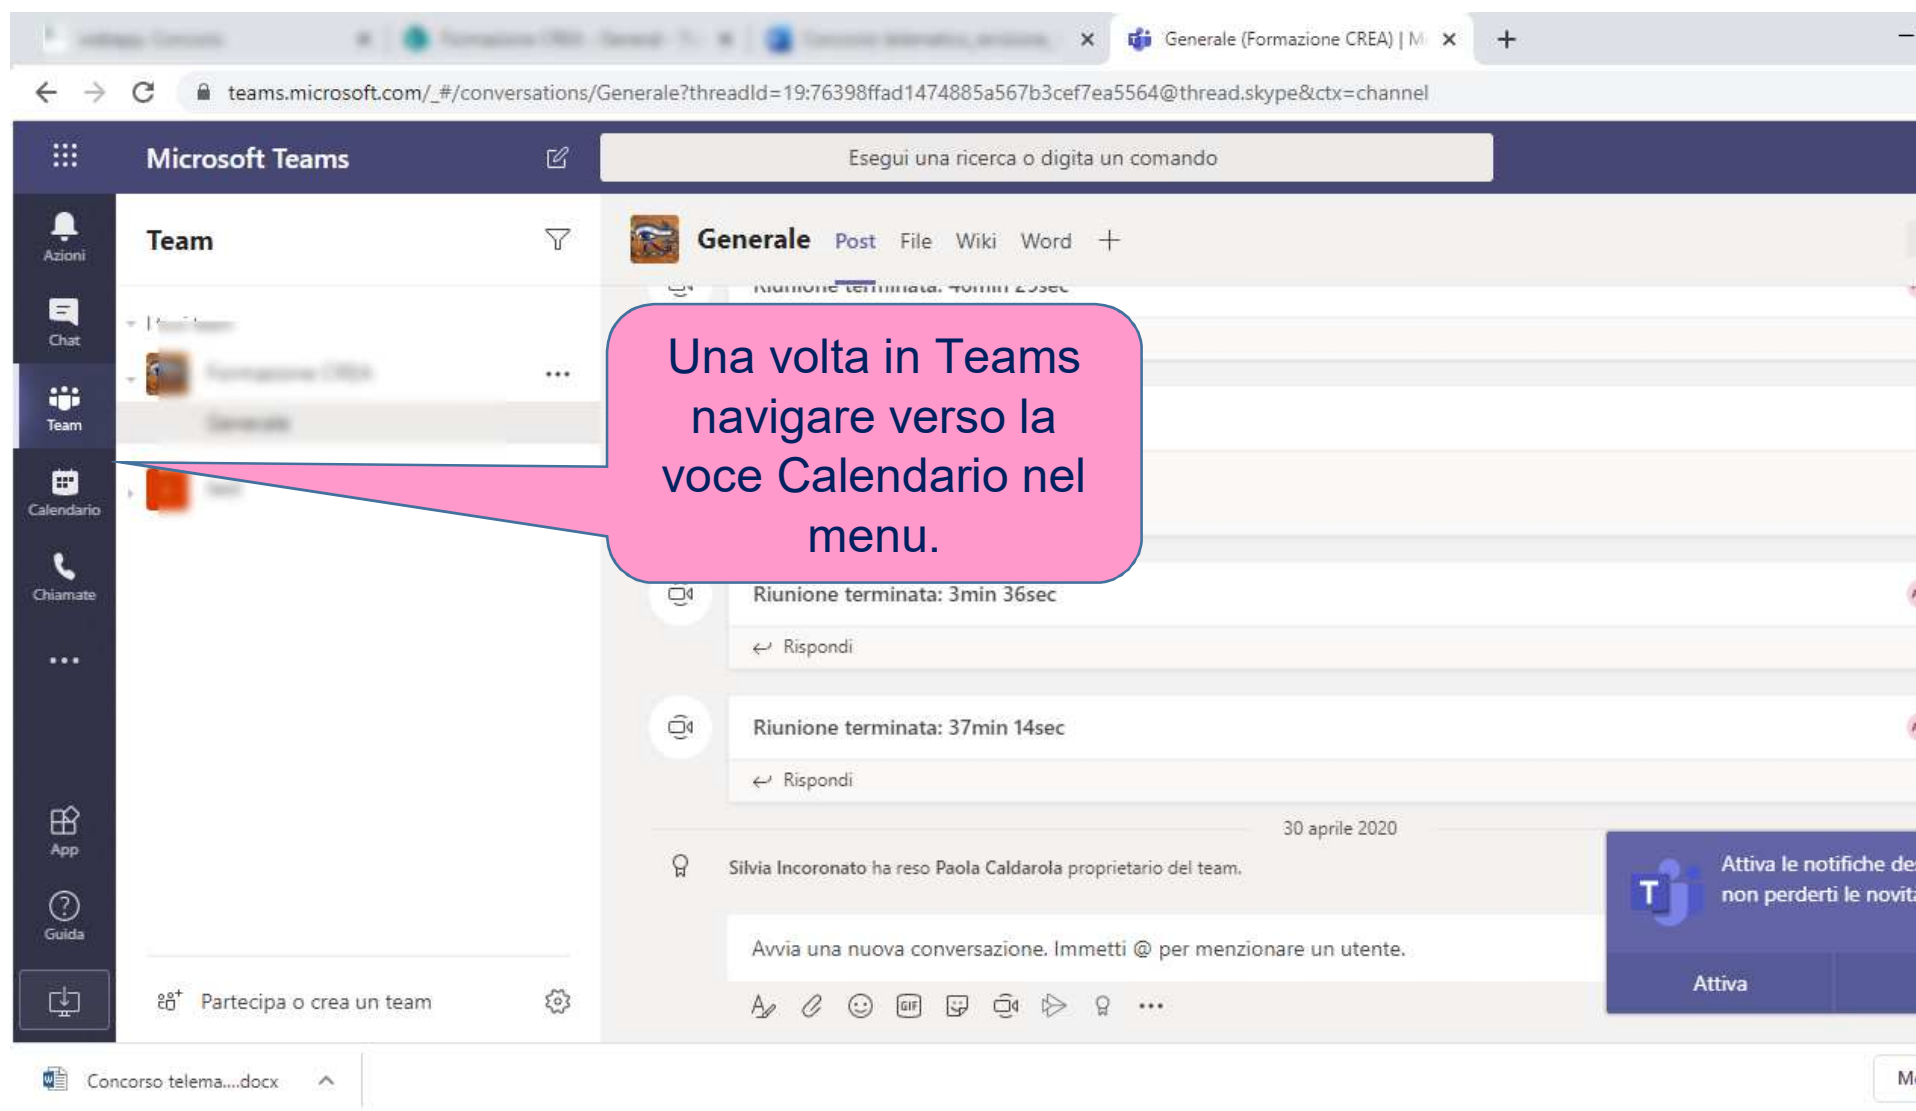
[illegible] × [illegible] × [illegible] × Generale (Formazione CREA) | M × +

teams.microsoft.com/_#/conversations/Generale?threadId=19:76398ffad1474885a567b3cef7ea5564@thread.skype&ctx=channel

Microsoft Teams

Esegui una ricerca o digita un comando

Azioni

Chat

Team

Calendario

Chiamate

...

App

Guida

Team

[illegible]

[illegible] ...

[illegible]

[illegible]

Partecipa o crea un team

Generale Post File Wiki Word +

Riunione terminata: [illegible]

Una volta in Teams navigare verso la voce Calendario nel menu.

Riunione terminata: 3min 36sec

Rispondi

Riunione terminata: 37min 14sec

Rispondi

30 aprile 2020

Silvia Incoronato ha reso Paola Caldarola proprietario del team.

Avvia una nuova conversazione. Immetti @ per menzionare un utente.

Attiva le notifiche de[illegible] non perderti le novit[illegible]

Attiva

Concorso telema....docx

M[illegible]